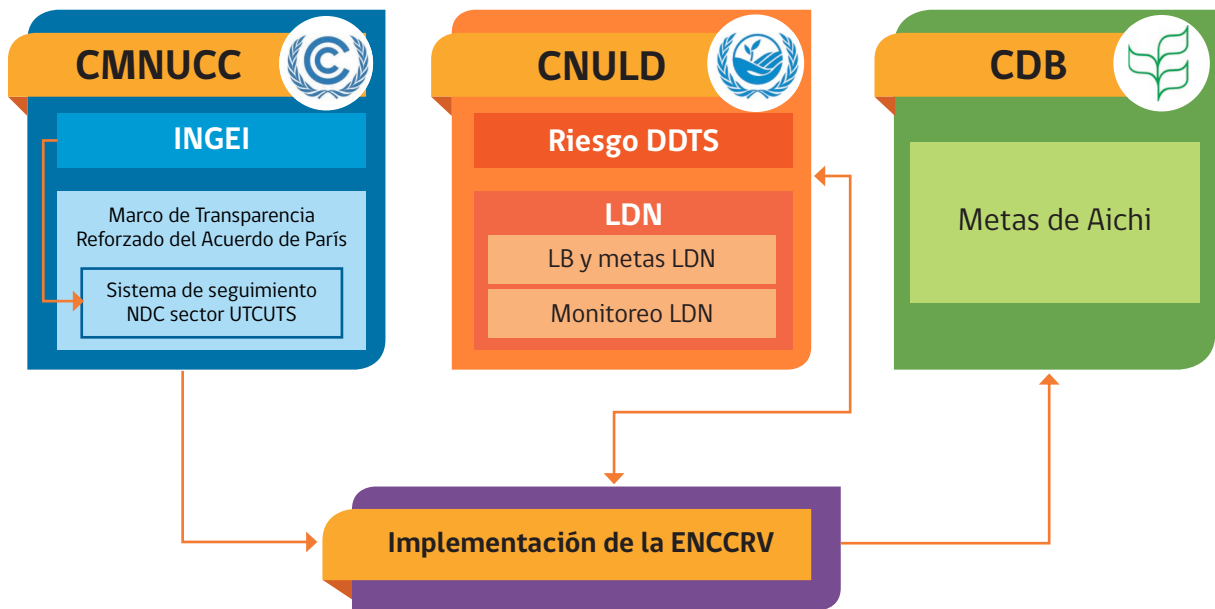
CMNUCC

INGEI

Marco de Transparencia Reforzado del Acuerdo de París

Sistema de seguimiento NDC sector UTCUTS

CNULD

Riesgo DDTS

LDN

LB y metas LDN

Monitoreo LDN

CDB

Metas de Aichi

Implementación de la ENCCRV